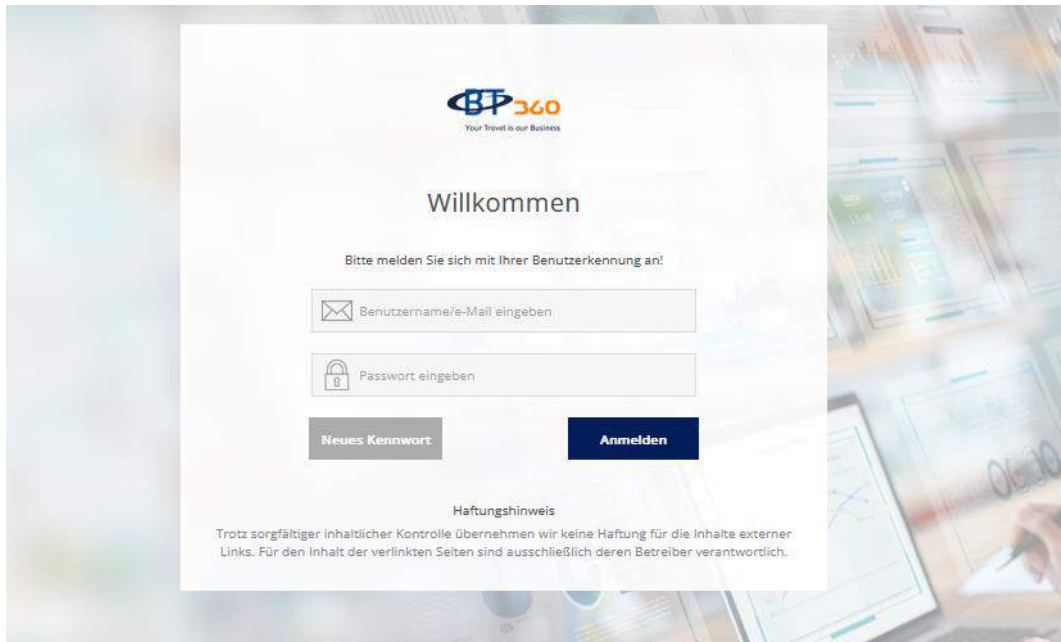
BT360
Your Travel is our Business

Willkommen

Bitte melden Sie sich mit Ihrer Benutzerkennung an!

Benutzername/e-Mail eingeben

Passwort eingeben

Neues Kennwort

Anmelden

Haftungshinweis

Trotz sorgfältiger inhaltlicher Kontrolle übernehmen wir keine Haftung für die Inhalte externer Links. Für den Inhalt der verlinkten Seiten sind ausschließlich deren Betreiber verantwortlich.